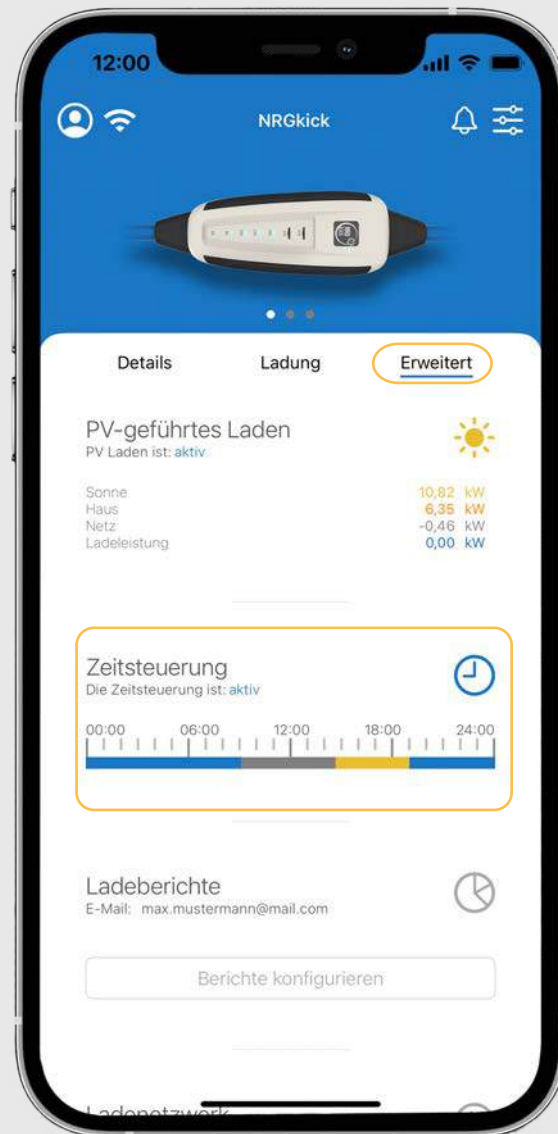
12:00

NRGkick

Details Ladung Erweitert

PV-geführtes Laden
PV Laden ist: aktiv

| | |
|---|---|
| Sonne | 10,82 kW |
| Haus | 6,35 kW |
| Netz | -0,46 kW |
| Ladeleistung | 0,00 kW |

Zeitsteuerung
Die Zeitsteuerung ist: aktiv

00:00 06:00 12:00 18:00 24:00

Ladeberichte
E-Mail: max.mustermann@mail.com

Berichte konfigurieren

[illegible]